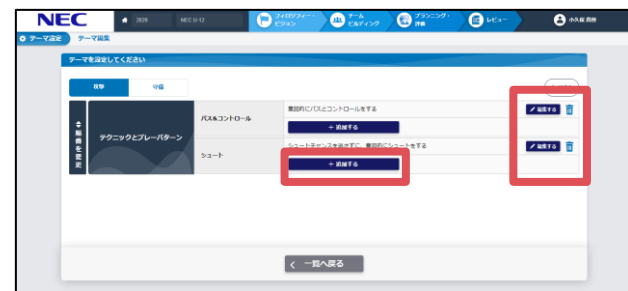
NEC 2020 NEC U-12 フィロソフィー・ビジョン チーム ビルディング プランニング・評価 レビュー 小久保 貴樹

テーマ設定 テーマ編集

テーマを設定してください

攻撃 守備

局面を変更

テクニックとプレーパターン

パスとコントロール 意図的にパスとコントロールをする

＋ 追加する

編集する

シュート シュートチャンスを逃さずに、意図的にシュートをする

＋ 追加する

編集する

一覧へ戻る